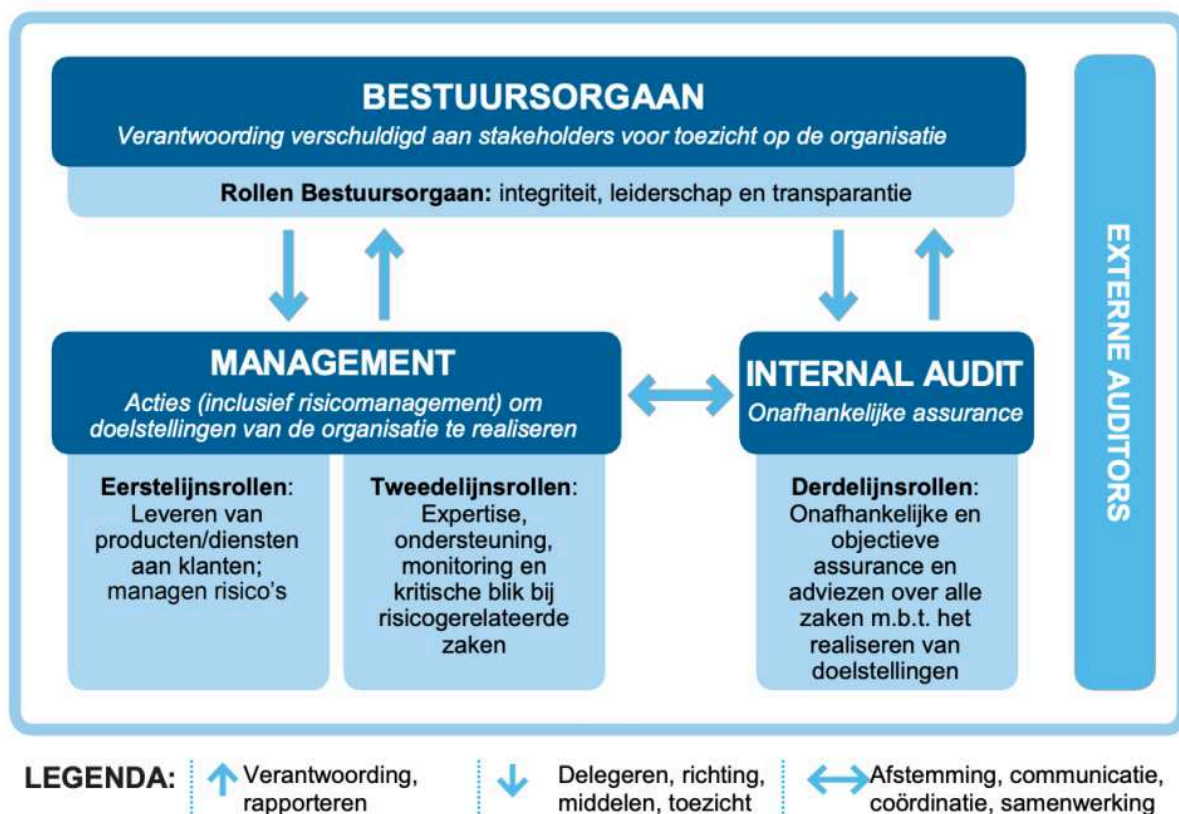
BESTUURSORGAAN
Verantwoording verschuldigd aan stakeholders voor toezicht op de organisatie

Rollen Bestuursorgaan: integriteit, leiderschap en transparantie

EXTERNE AUDITORS

MANAGEMENT
Acties (inclusief risicomanagement) om doelstellingen van de organisatie te realiseren

INTERNAL AUDIT
Onafhankelijke assurance

Eerstelijnsrollen: Leveren van producten/diensten aan klanten; managen risico's

Tweedelijnsrollen: Expertise, ondersteuning, monitoring en kritische blik bij risicogerelateerde zaken

Derdelijnsrollen: Onafhankelijke en objectieve assurance en adviezen over alle zaken m.b.t. het realiseren van doelstellingen

LEGENDA: Verantwoording, rapporteren | Delegeren, richting, middelen, toezicht | Afstemming, communicatie, coördinatie, samenwerking